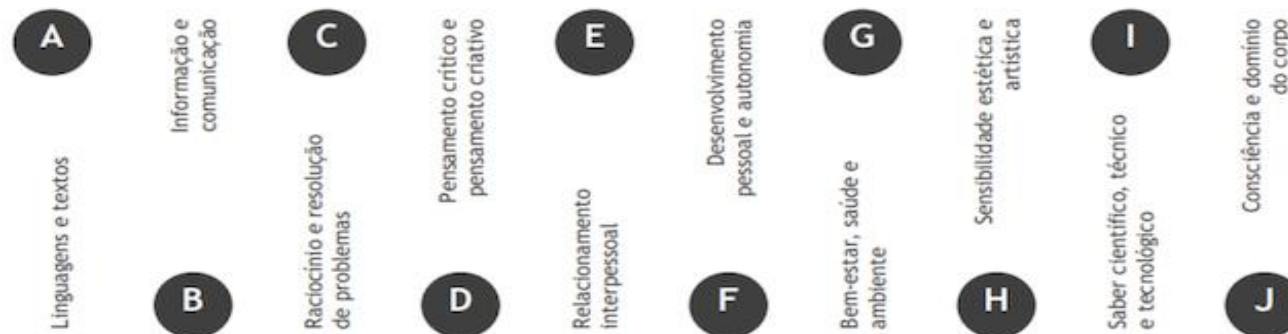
A
Linguagens e textos

B
Informação e comunicação

C
Raciocínio e resolução de problemas

D
Pensamento crítico e pensamento criativo

E
Relacionamento interpessoal

F
Desenvolvimento pessoal e autonomia

G
Bem-estar, saúde e ambiente

H
Sensibilidade estética e artística

I
Saber científico, técnico e tecnológico

J
Consciência e domínio do corpo